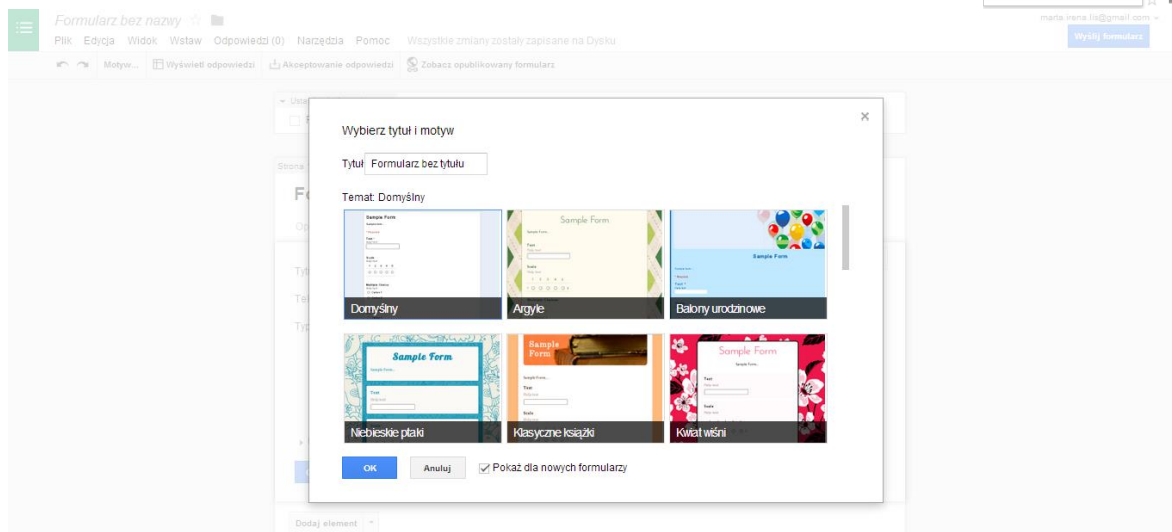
Formularz bez nazwy

Plik Edycja Widok Wstaw Odpowiedzi (0) Narzędzia Pomoc Wszystkie zmiany zostały zapisane na Dysku

marta.irena.lis@gmail.com

Wyślij formularz

Motyw... Wyświetl odpowiedzi Akceptowanie odpowiedzi Zobacz opublikowany formularz

Wybierz tytuł i motyw

Tytuł Formularz bez tytułu

Temat: Domyślny

Sample Form

Domyślny

Sample Form

Argyle

Sample Form

Balony urodzinowe

Sample Form

Niebieskie ptaki

Sample Form

Klasyczne książki

Sample Form

Kwiat wiśni

OK Anuluj Pokaż dla nowych formularzy

Dodaj element